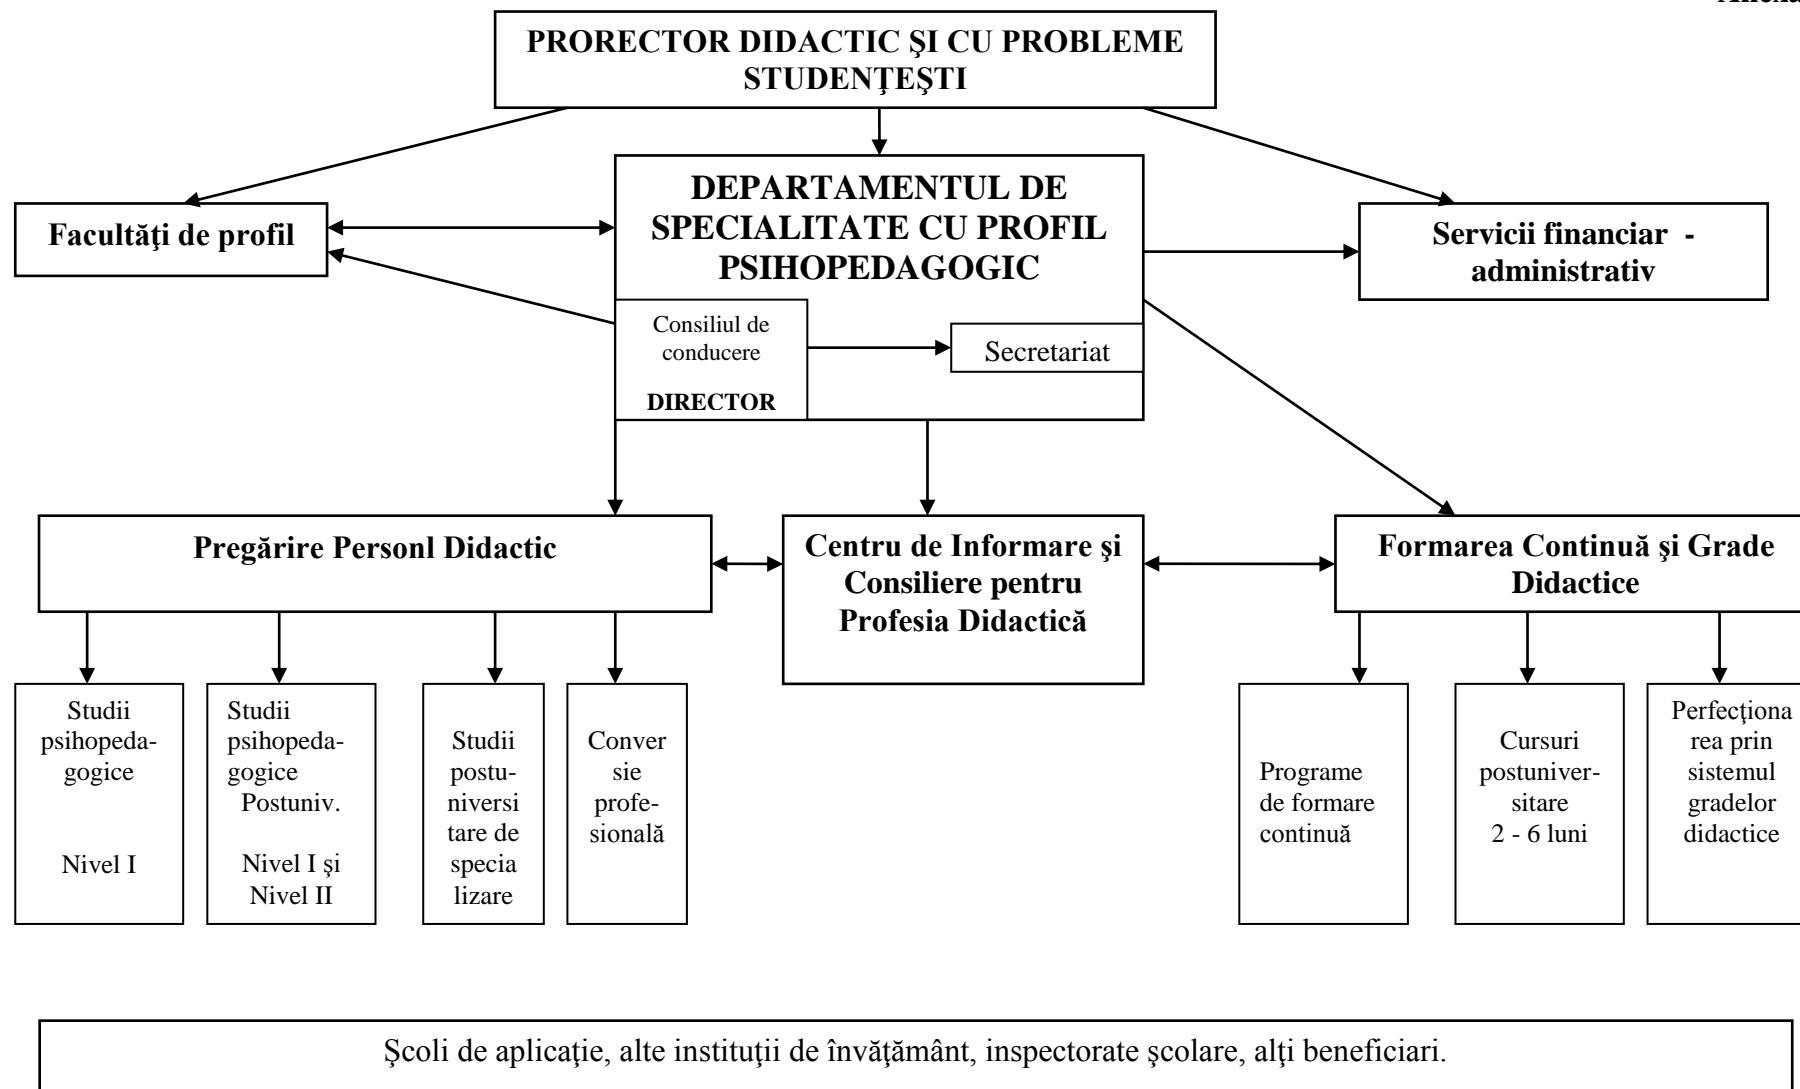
Anexa

PRORECTOR DIDACTIC ŞI CU PROBLEME STUDENŢEŞTI

Facultăţi de profil

DEPARTAMENTUL DE SPECIALITATE CU PROFIL PSIHOPEDAGOGIC

Servicii financiar - administrativ

Consiliul de conducere

DIRECTOR

Secretariat

Pregărire Personl Didactic

Centru de Informare şi Consiliere pentru Profesia Didactică

Formarea Continuă şi Grade Didactice

Studii psihopedagogice

Nivel I

Studii psihopedagogice Postuniv.

Nivel I şi Nivel II

Studii postuniversitare de specializare

Conversie profesională

Programe de formare continuă

Cursuri postuniversitare 2 - 6 luni

Perfecţionarea prin sistemul gradelor didactice

Şcoli de aplicaţie, alte instituţii de învăţământ, inspectorate şcolare, alţi beneficiari.